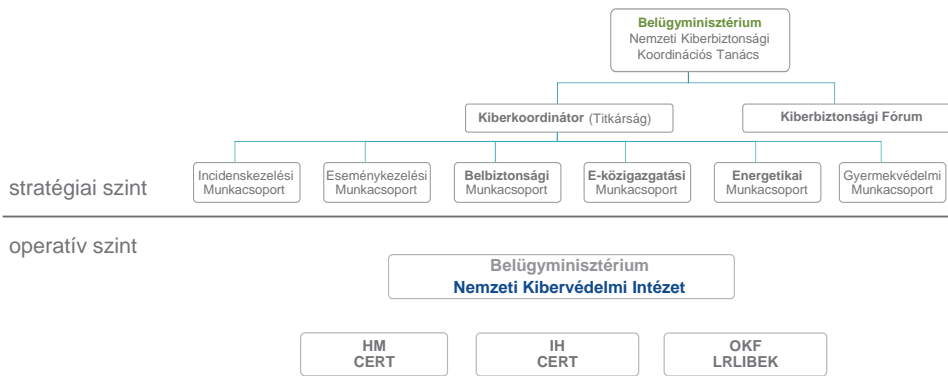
Belügyminisztérium
Nemzeti Kiberbiztonsági Koordinációs Tanács

Kiberkoordinátor (Titkárság)

Kiberbiztonsági Fórum

Incidenskezelési Munkacsoport

Eseménykezelési Munkacsoport

Belbiztonsági Munkacsoport

E-közigazgatási Munkacsoport

Energetikai Munkacsoport

Gyermekvédelmi Munkacsoport

stratégiai szint

operatív szint

Belügyminisztérium
Nemzeti Kibervédelmi Intézet

HM CERT

IH CERT

OKF LRLIBEK